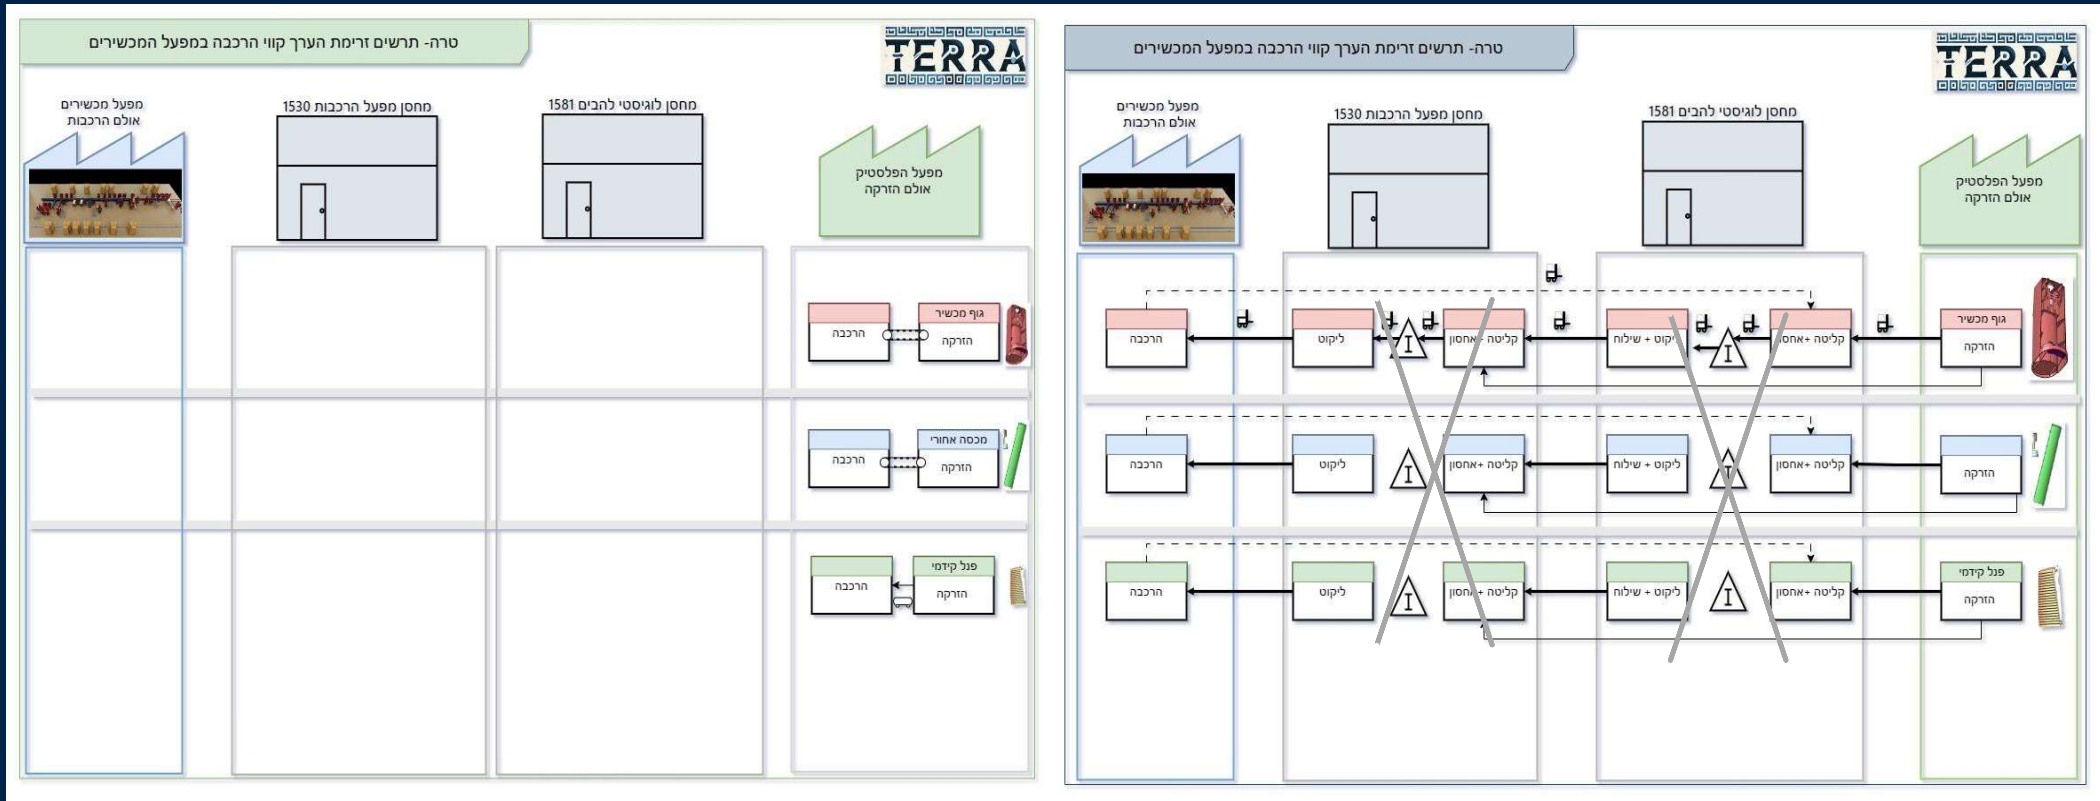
טרה- תרשים זרימת הערך קווי הרכבה במפעל המכשירים

TERRA

מפעל מכשירים
אולם הרכבות

מחסן מפעל הרכבות 1530

מחסן לוגיסטי להבים 1581

מפעל הפלסטיק
אולם הזרקה

הרכבה

גוף מכשיר
הזרקה

הרכבה

מכסה אחורי
הזרקה

הרכבה

פנל קידמי
הזרקה

טרה- תרשים זרימת הערך קווי הרכבה במפעל המכשירים

TERRA

מפעל מכשירים
אולם הרכבות

מחסן מפעל הרכבות 1530

מחסן לוגיסטי להבים 1581

מפעל הפלסטיק
אולם הזרקה

הרכבה

ליקוט

I

קליטה +אחסון

ליקוט + שילוח

I

קליטה +אחסון

גוף מכשיר
הזרקה

הרכבה

ליקוט

I

קליטה +אחסון

ליקוט + שילוח

I

קליטה +אחסון

הזרקה

הרכבה

ליקוט

I

קליטה +אחסון

ליקוט + שילוח

I

קליטה +אחסון

פנל קידמי
הזרקה